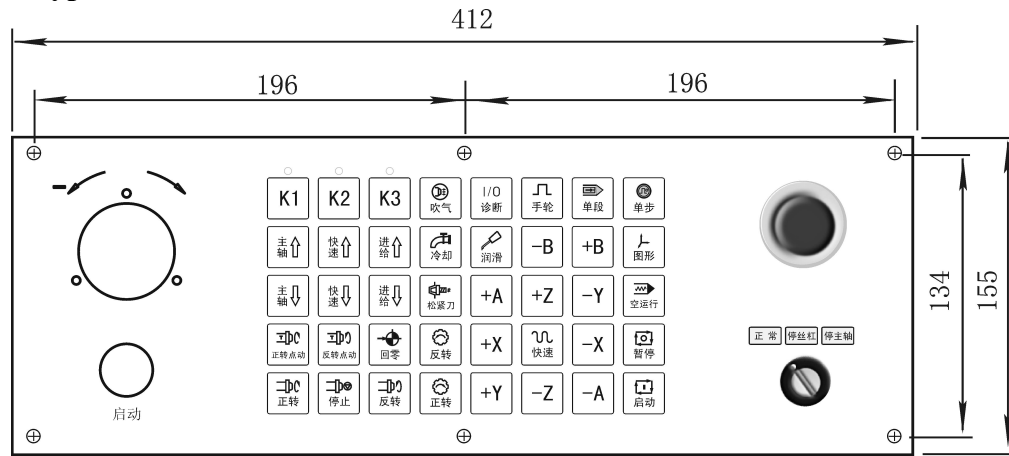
412

196

196

134

155

-

启动

K1 K2 K3 吹气 I/O 诊断 手轮 单段 单步

主轴 快速 进给 冷却 润滑 −B +B 图形

主轴 快速 进给 松紧刀 +A +Z −Y 空运行

正转点动 反转点动 回零 反转 +X 快速 −X 暂停

正转 停止 反转 正转 +Y −Z −A 启动

正常 停丝杠 停主轴